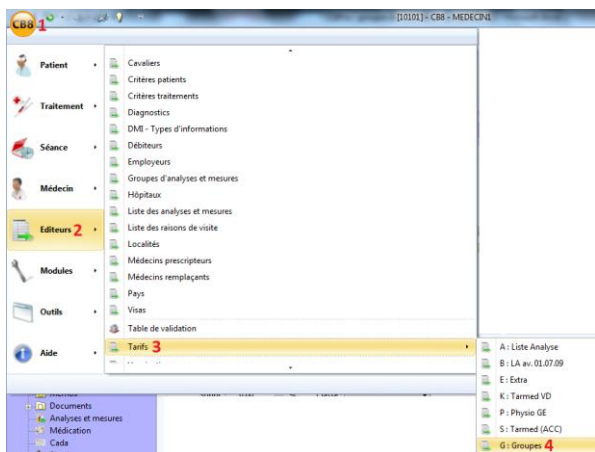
CB8 1

[10101] - CB8 - MEDECIN1

Patient
Traitement
Séance
Médecin
Editeurs 2
Modules
Outils
Aide

Cavaliers
Critères patients
Critères traitements
Diagnostics
DMI - Types d'informations
Débiteurs
Employeurs
Groupes d'analyses et mesures
Hôpitaux
Liste des analyses et mesures
Liste des raisons de visite
Localités
Médecins prescripteurs
Médecins remplaçants
Pays
Visas
Table de validation
Tarifs 3

A : Liste Analyse
B : LA av. 01.07.09
E : Extra
K : Tarmed VD
P : Physio GE
S : Tarmed (ACC)
G : Groupes 4

Documents
Analyses et mesures
Médication
Cada